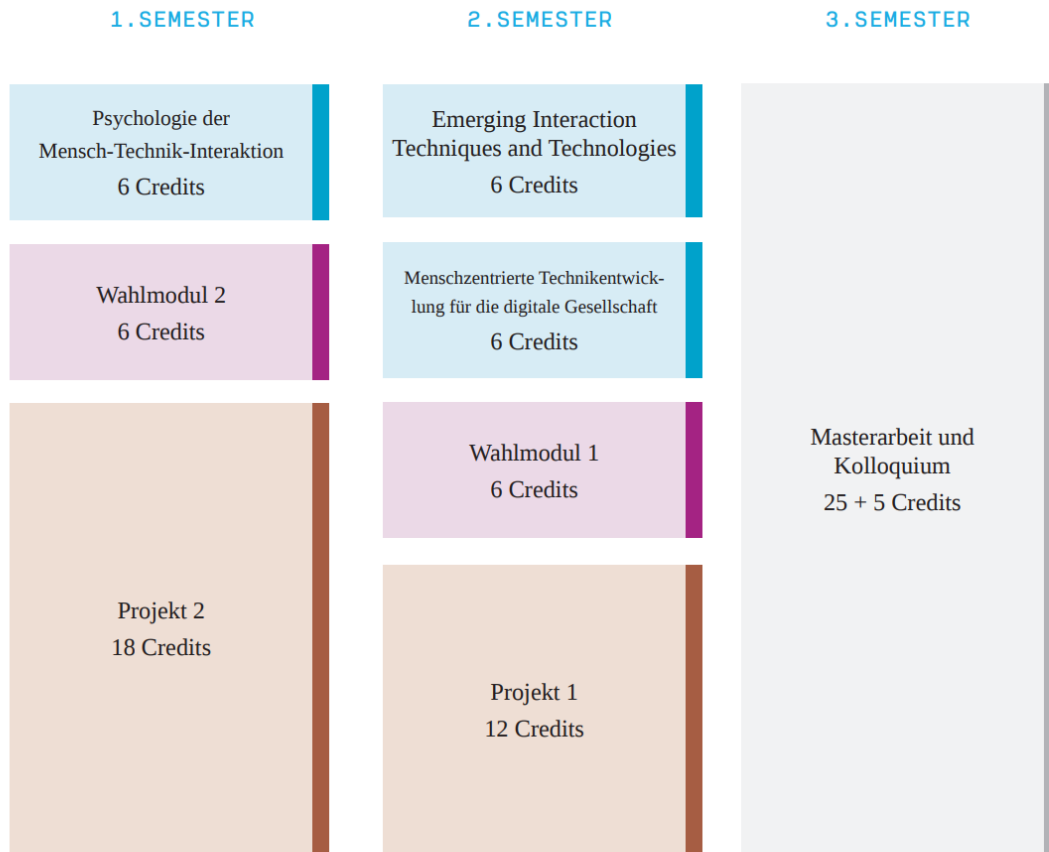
1. SEMESTER

Psychologie der Mensch-Technik-Interaktion
6 Credits

Wahlmodul 2
6 Credits

Projekt 2
18 Credits

2. SEMESTER

Emerging Interaction Techniques and Technologies
6 Credits

Menschzentrierte Technikentwicklung für die digitale Gesellschaft
6 Credits

Wahlmodul 1
6 Credits

Projekt 1
12 Credits

3. SEMESTER

Masterarbeit und Kolloquium
25 + 5 Credits